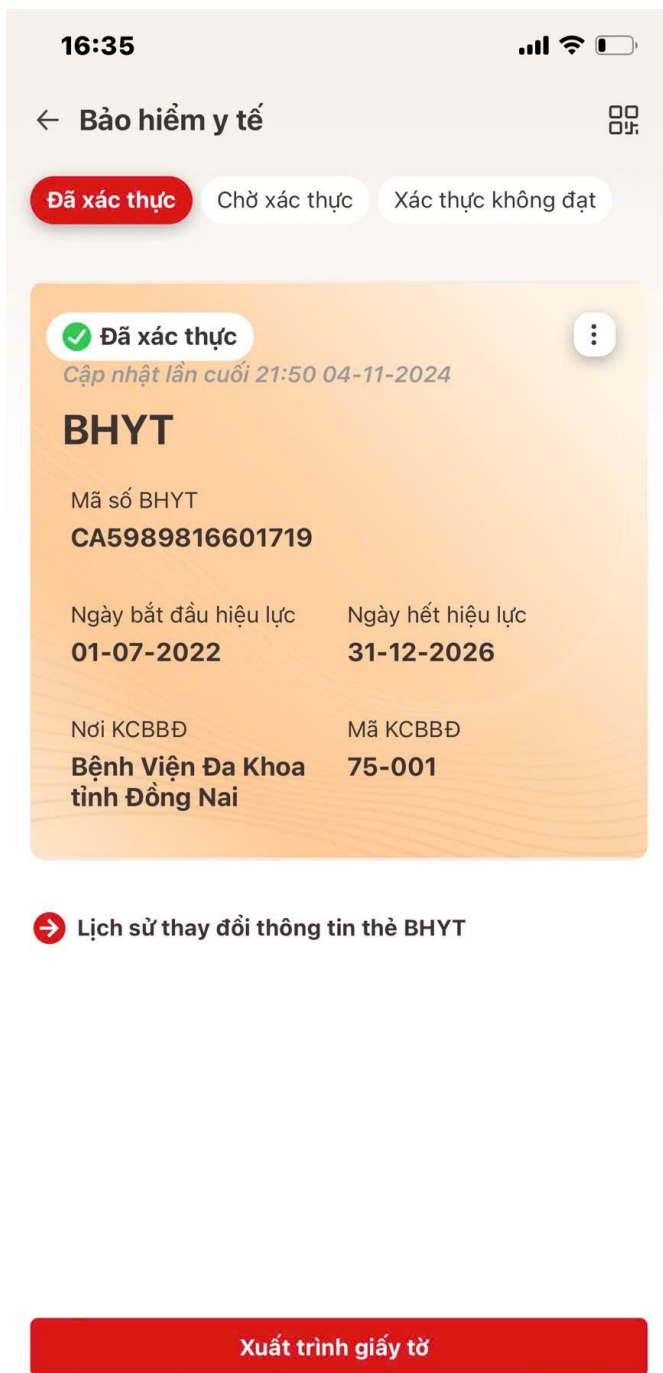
16:35

← Bảo hiểm y tế

Đã xác thực | Chờ xác thực | Xác thực không đạt

Đã xác thực
Cập nhật lần cuối 21:50 04-11-2024

BHYT

Mã số BHYT
CA5989816601719

Ngày bắt đầu hiệu lực
01-07-2022

Ngày hết hiệu lực
31-12-2026

Nơi KCBBĐ
Bệnh Viện Đa Khoa tỉnh Đồng Nai

Mã KCBBĐ
75-001

Lịch sử thay đổi thông tin thẻ BHYT

Xuất trình giấy tờ